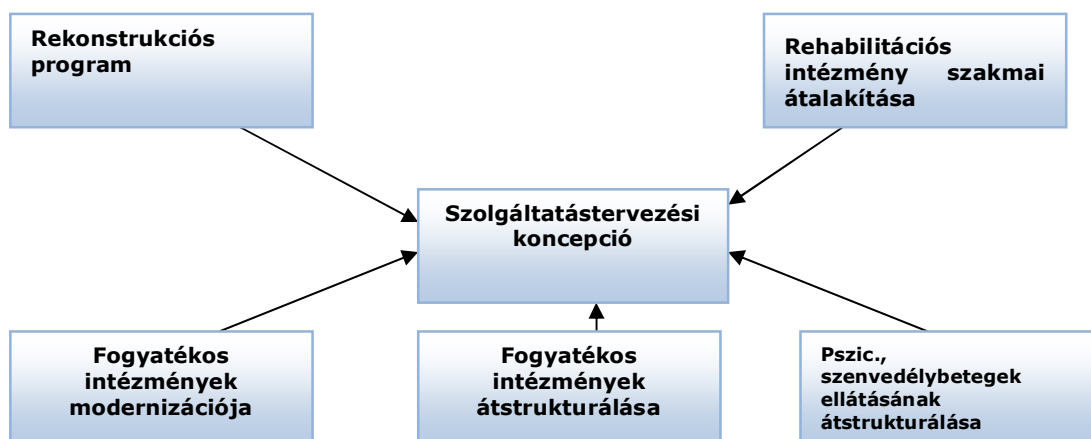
Rekonstrukciós program

Rehabilitációs intézmény szakmai átalakítása

Szolgáltatástervezési koncepció

Fogyatékos intézmények modernizációja

Fogyatékos intézmények átstrukturálása

Pszic., szenvedélybetegek ellátásának átstrukturálása